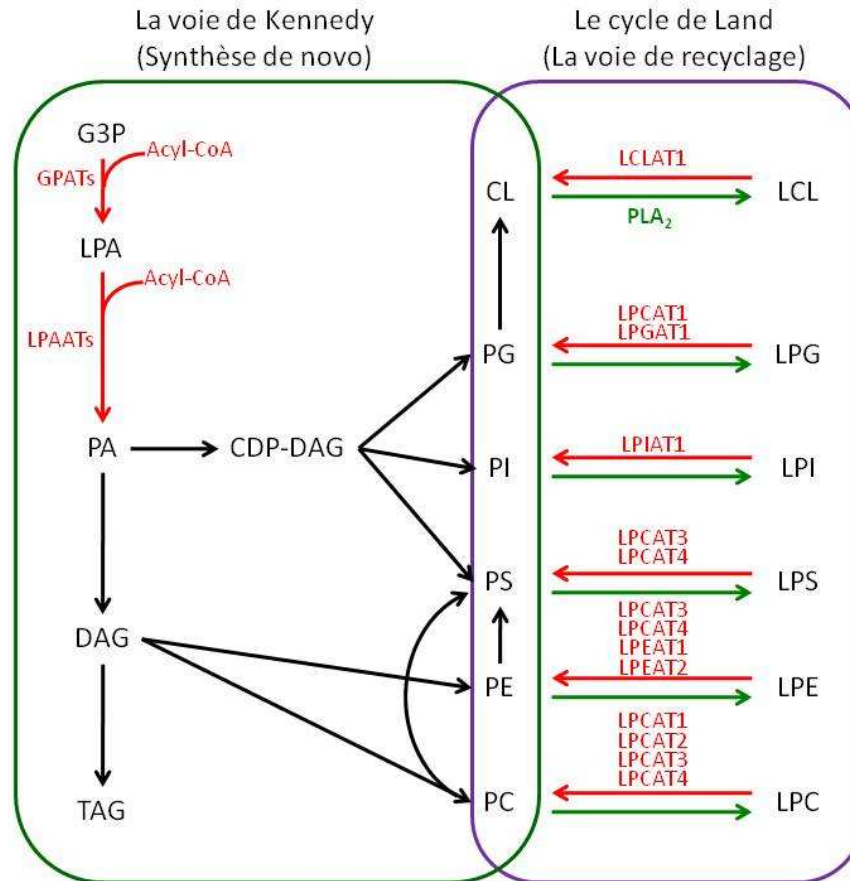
La voie de Kennedy
(Synthèse de novo)

Le cycle de Land
(La voie de recyclage)

G3P
Acyl-CoA
GPATs
LPA
Acyl-CoA
LPAATs
PA
CDP-DAG
DAG
TAG

CL
PG
PI
PS
PE
PC

LCLAT1
PLA$_2$
LCL
LPCAT1
LPGAT1
LPG
LPIAT1
LPI
LPCAT3
LPCAT4
LPS
LPCAT3
LPCAT4
LPEAT1
LPEAT2
LPE
LPCAT1
LPCAT2
LPCAT3
LPCAT4
LPC